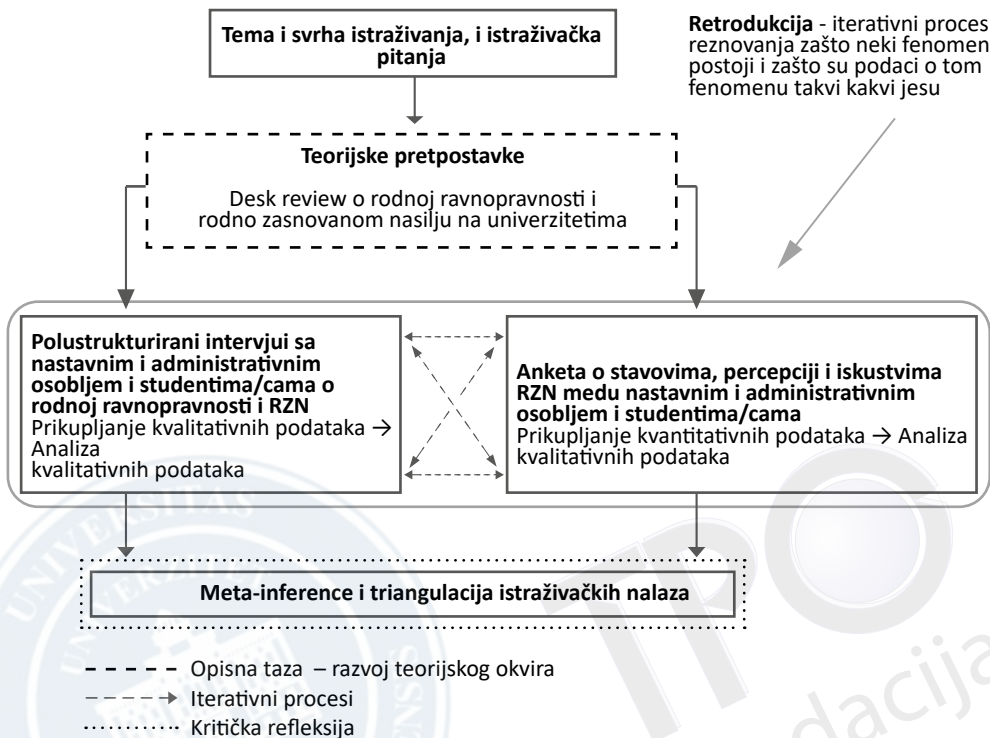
**Tema i svrha istraživanja, i istraživačka pitanja**

**Retrodukcija** - iterativni proces reznovanja zašto neki fenomen postoji i zašto su podaci o tom fenomenu takvi kakvi jesu

**Teorijske pretpostavke**

Desk review o rodnoj ravnopravnosti i rodno zasnovanom nasilju na univerzitetima

**Polustrukturirani intervjui sa nastavnim i administrativnim osobljem i studentima/cama o rodnoj ravnopravnosti i RZN**
Prikupljanje kvalitativnih podataka → Analiza kvalitativnih podataka

**Anketa o stavovima, percepciji i iskustvima RZN medu nastavnim i administrativnim osobljem i studentima/cama**
Prikupljanje kvantitativnih podataka → Analiza kvalitativnih podataka

**Meta-inference i triangulacija istraživačkih nalaza**

Opisna taza – razvoj teorijskog okvira
Iterativni procesi
Kritička refleksija

dacija